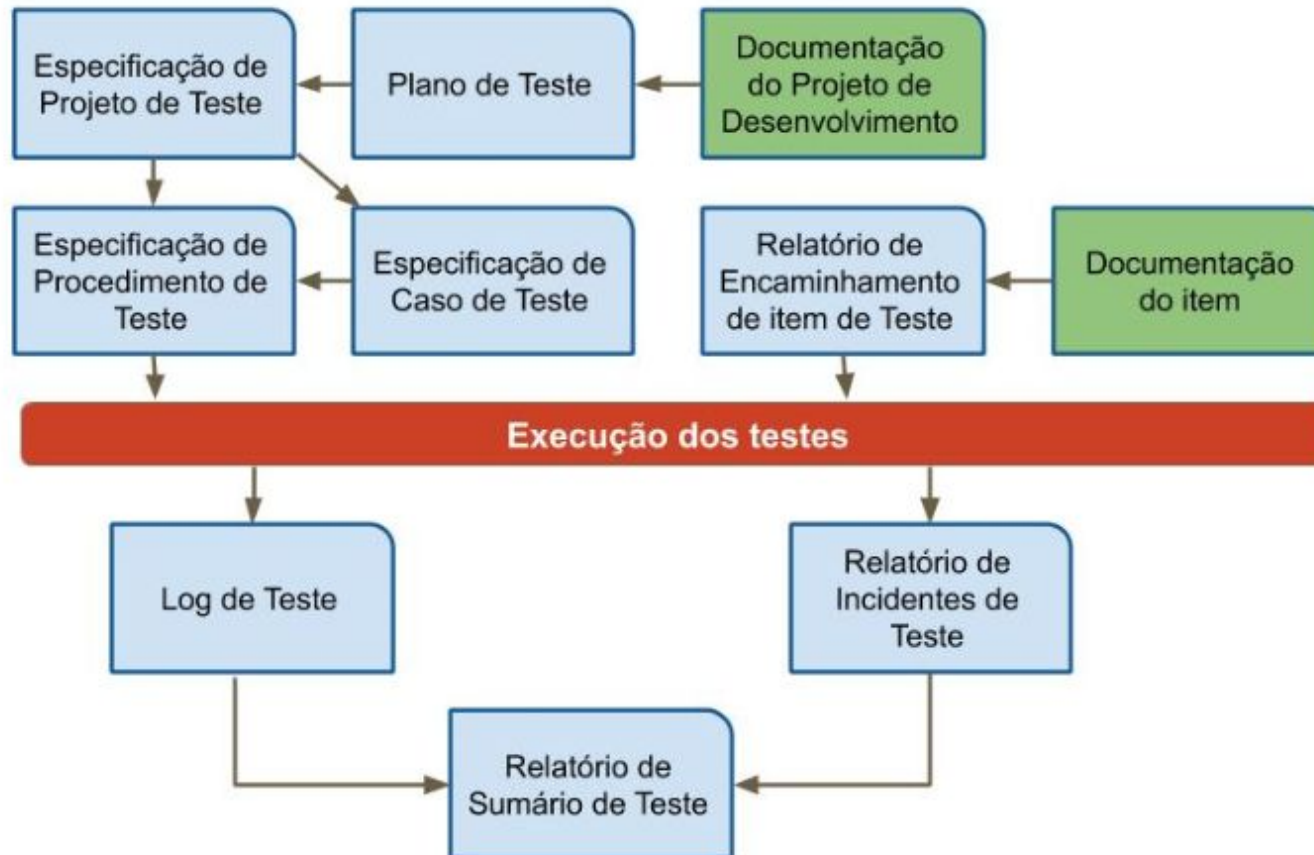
Especificação de Projeto de Teste

Plano de Teste

Documentação do Projeto de Desenvolvimento

Especificação de Procedimento de Teste

Especificação de Caso de Teste

Relatório de Encaminhamento de item de Teste

Documentação do item

Execução dos testes

Log de Teste

Relatório de Incidentes de Teste

Relatório de Sumário de Teste